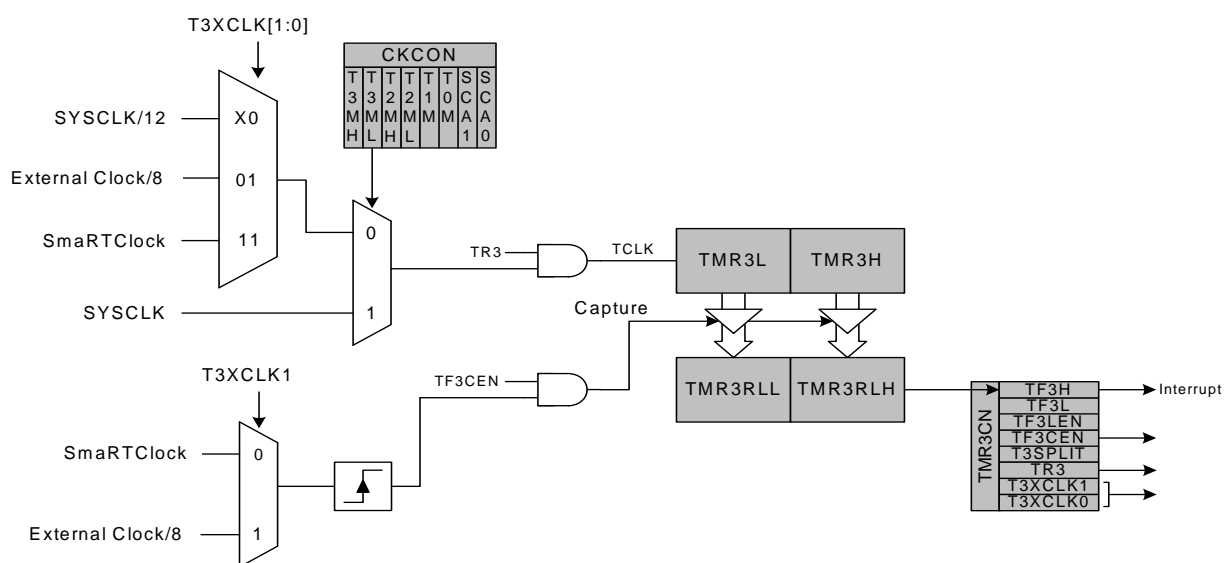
T3XCLK[1:0]

CKCON

| T3MH | T3ML | T2MH | T2ML | T1M | T0M | SCA1 | SCA0 |
|---|---|---|---|---|---|---|---|

SYSCLK/12

X0

External Clock/8

01

SmaRTClock

11

0

1

SYSCLK

TR3

TCLK

TMR3L

TMR3H

Capture

T3XCLK1

TF3CEN

TMR3RLL

TMR3RLH

SmaRTClock

0

External Clock/8

1

TMR3CN

TF3H

TF3L

TF3LEN

TF3CEN

T3SPLIT

TR3

T3XCLK1

T3XCLK0

Interrupt